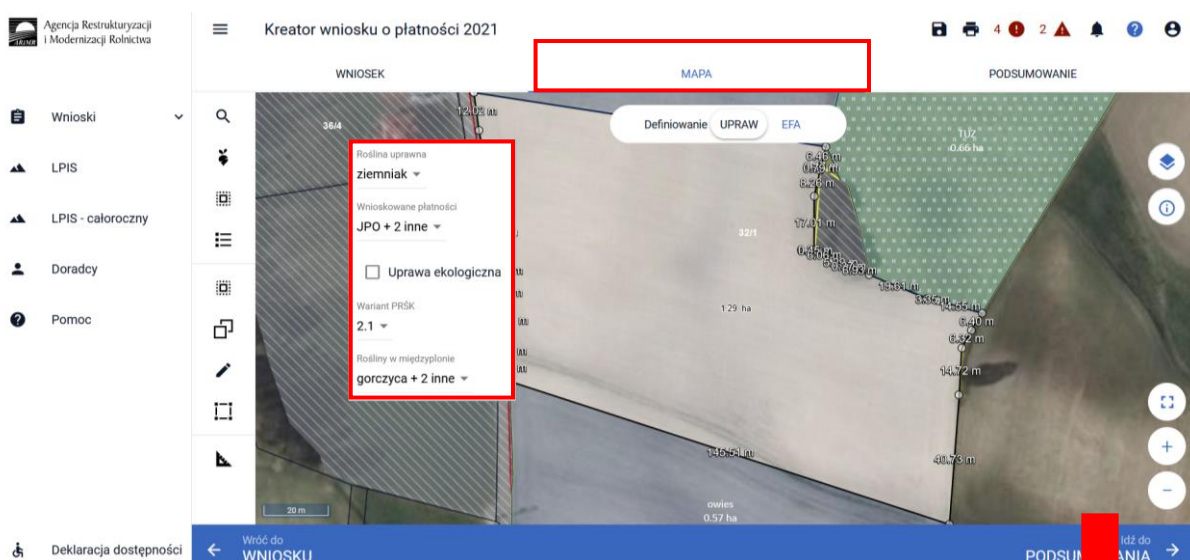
Agencja Restrukturyzacji i Modernizacji Rolnictwa

Kreator wniosku o płatności 2021

4 2

WNIOSEK
MAPA
PODSUMOWANIE

Wnioski
LPIS
LPIS - całoroczny
Doradcy
Pomoc

Definiowanie UPRAW EFA

Roślina uprawna
ziemniak
Wnioskowane płatności
JPO + 2 inne
Uprawa ekologiczna
Wariant PRŚK
2.1
Rośliny w międzyplonie
gorczyca + 2 inne

36/4
32/1
1.29 ha
0.66 ha
12.02 m
6.46 m
8.26 m
17.01 m
6.40 m
6.32 m
14.72 m
145.54 m
40.73 m
20 m
owies
0.57 ha

Deklaracja dostępności

Wróć do
WNIOSKU

Idź do
PODSUM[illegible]ANIA